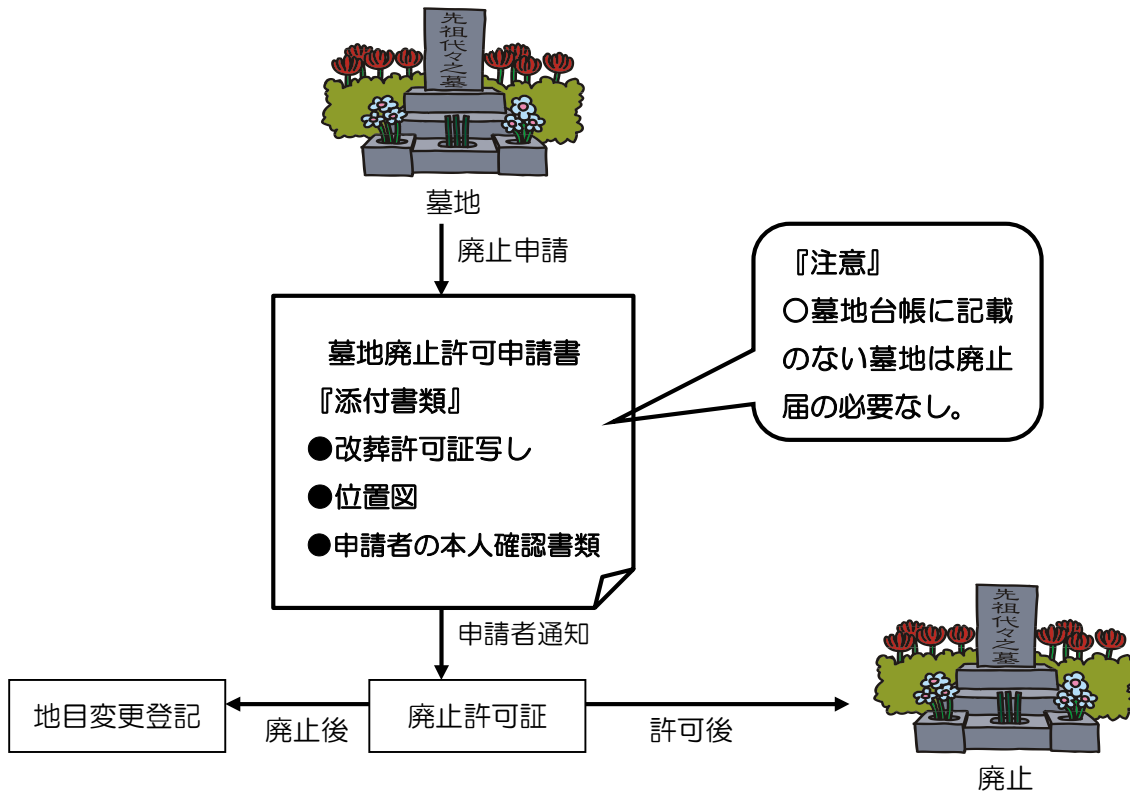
先祖代々之墓

墓地

廃止申請

墓地廃止許可申請書
『添付書類』
●改葬許可証写し
●位置図
●申請者の本人確認書類

『注意』
○墓地台帳に記載のない墓地は廃止届の必要なし。

申請者通知

地目変更登記

廃止後

廃止許可証

許可後

先祖代々之墓

廃止